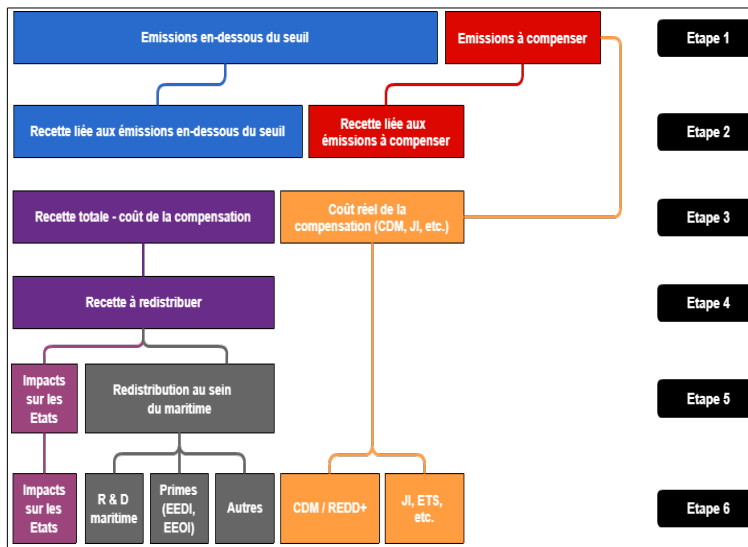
Emissions en-dessous du seuil

Emissions à compenser

Etape 1

Recette liée aux émissions en-dessous du seuil

Recette liée aux émissions à compenser

Etape 2

Recette totale - coût de la compensation

Coût réel de la compensation (CDM, JI, etc.)

Etape 3

Recette à redistribuer

Etape 4

Impacts sur les Etats

Redistribution au sein du maritime

Etape 5

Impacts sur les Etats

R & D maritime

Primes (EEDI, EEOI)

Autres

CDM / REDD+

JI, ETS, etc.

Etape 6